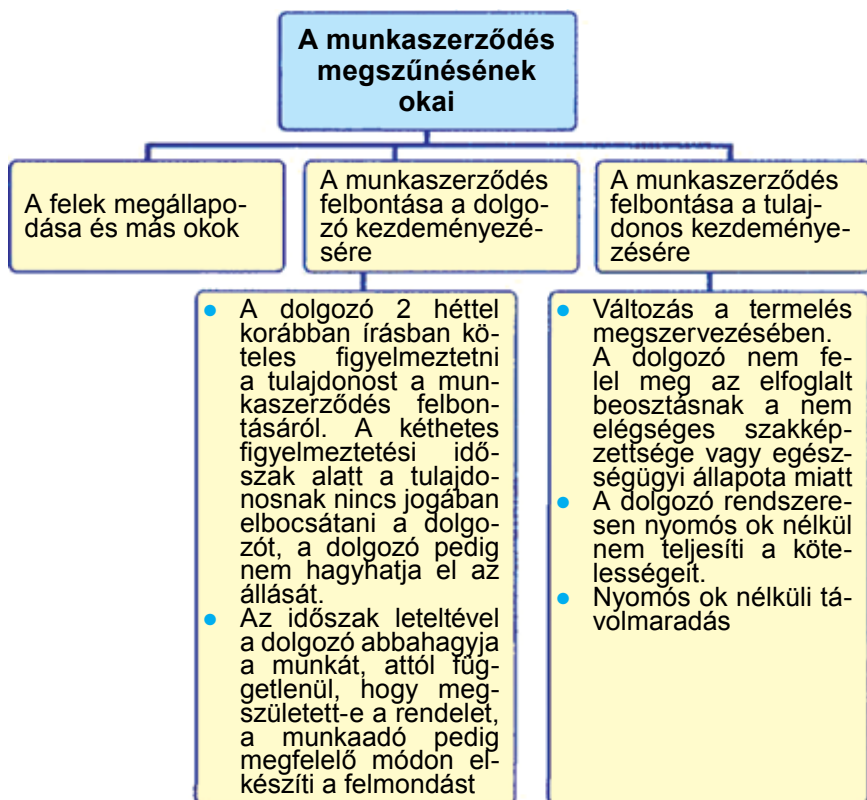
A munkaszerződés megszűnésének okai

A felek megállapodása és más okok

A munkaszerződés felbontása a dolgozó kezdeményezésére

A munkaszerződés felbontása a tulajdonos kezdeményezésére

- A dolgozó 2 héttel korábban írásban köteles figyelmeztetni a tulajdonost a munkaszerződés felbontásáról. A kéthetes figyelmeztetési időszak alatt a tulajdonosnak nincs jogában elbocsátani a dolgozót, a dolgozó pedig nem hagyhatja el az állását.
- Az időszak leteltével a dolgozó abbahagyja a munkát, attól függetlenül, hogy megszületett-e a rendelet, a munkaadó pedig megfelelő módon elkészíti a felmondást

- Változás a termelés megszervezésében. A dolgozó nem felel meg az elfoglalt beosztásnak a nem elégséges szakképzettsége vagy egészségügyi állapota miatt
- A dolgozó rendszeresen nyomós ok nélkül nem teljesíti a kötelességeit.
- Nyomós ok nélküli távolmaradás